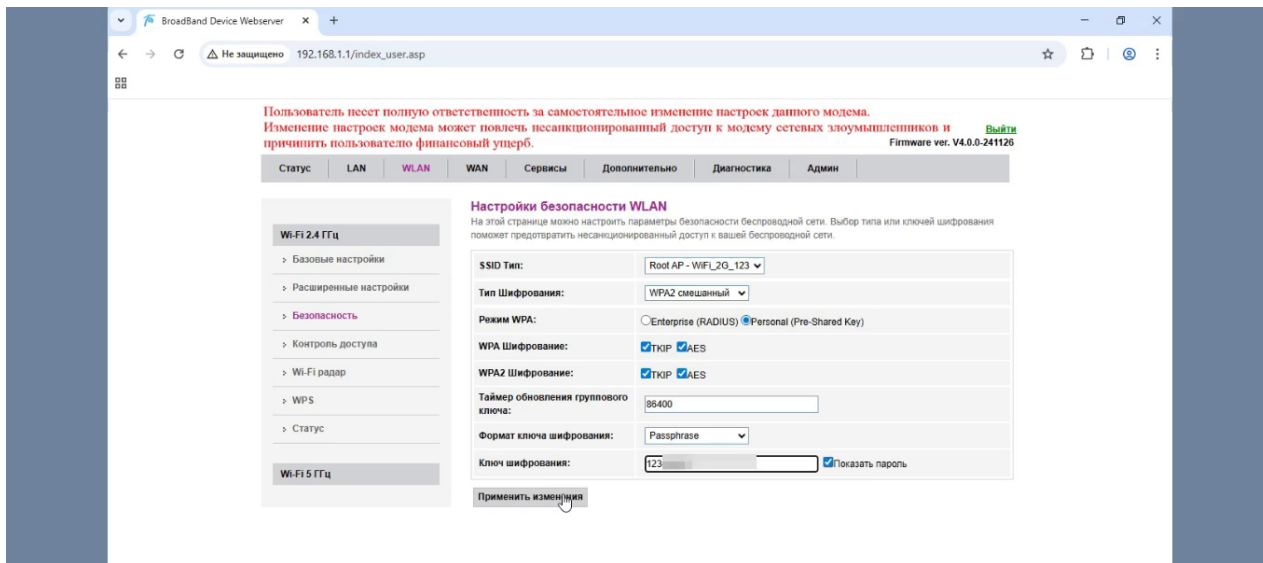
BroadBand Device Webserver ×  +

Не защищено 192.168.1.1/index_user.asp

Пользователь несет полную ответственность за самостоятельное изменение настроек данного модема. Изменение настроек модема может повлечь несанкционированный доступ к модему сетевых злоумышленников и причинить пользователю финансовый ущерб.

Выйти
Firmware ver. V4.0.0-241126

| Статус | LAN | WLAN | WAN | Сервисы | Дополнительно | Диагностика | Админ |
|---|---|---|---|---|---|---|---|

Wi-Fi 2.4 ГГц
› Базовые настройки
› Расширенные настройки
› Безопасность
› Контроль доступа
› Wi-Fi радар
› WPS
› Статус

Wi-Fi 5 ГГц

Настройки безопасности WLAN

На этой странице можно настроить параметры безопасности беспроводной сети. Выбор типа или ключей шифрования поможет предотвратить несанкционированный доступ к вашей беспроводной сети.

| | |
|---|---|
| SSID Тип: | Root AP - WiFi_2G_123 |
| Тип Шифрования: | WPA2 смешанный |
| Режим WPA: | Enterprise (RADIUS) Personal (Pre-Shared Key) |
| WPA Шифрование: | TKIP AES |
| WPA2 Шифрование: | TKIP AES |
| Таймер обновления группового ключа: | 86400 |
| Формат ключа шифрования: | Passphrase |
| Ключ шифрования: | 123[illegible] Показать пароль |

Применить изменения